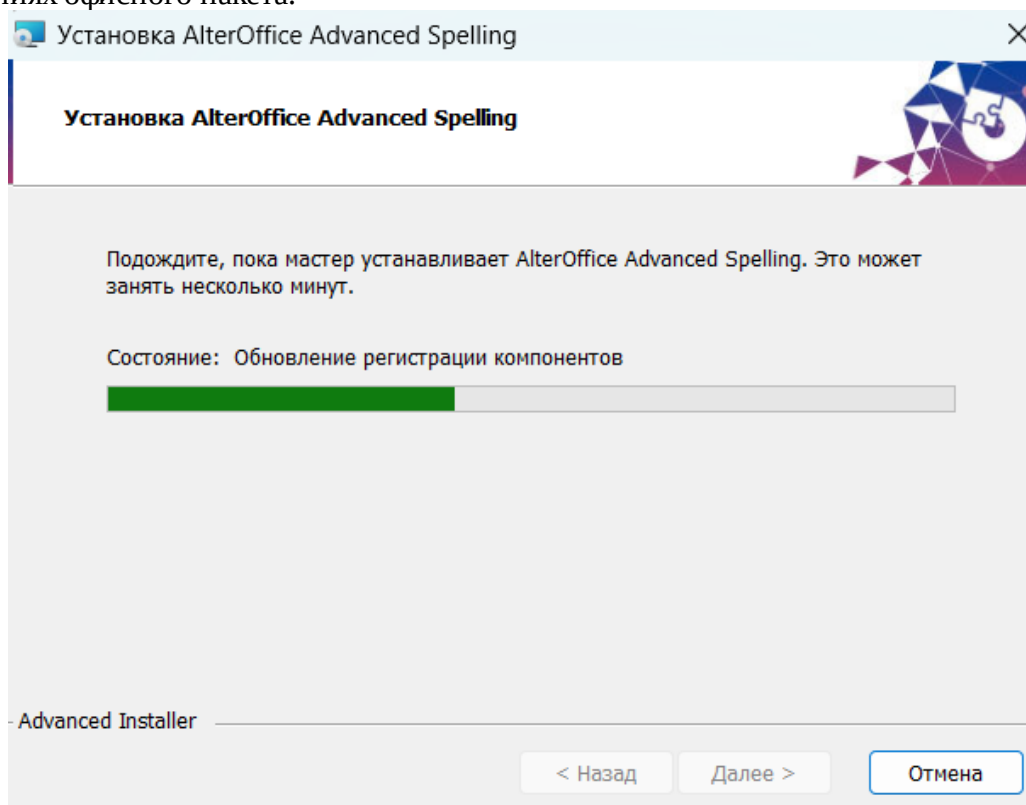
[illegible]ниях офисного пакета.

Установка AlterOffice Advanced Spelling

Установка AlterOffice Advanced Spelling

Подождите, пока мастер устанавливает AlterOffice Advanced Spelling. Это может занять несколько минут.

Состояние: Обновление регистрации компонентов

Advanced Installer

< Назад Далее > Отмена